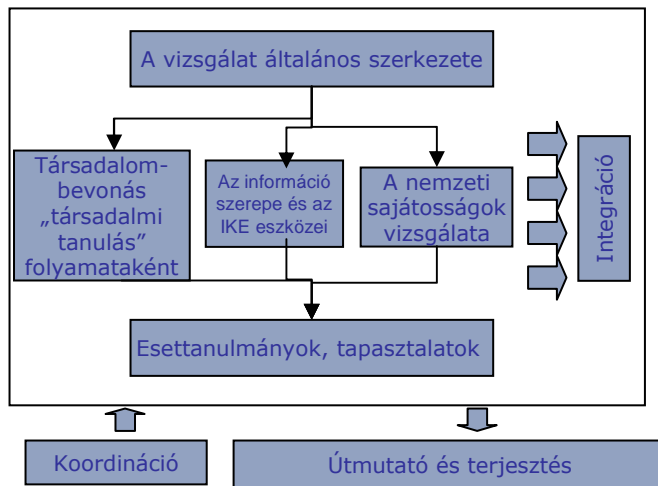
A vizsgálat általános szerkezete

Társadalom-bevonás „társadalmi tanulás” folyamataként

Az információ szerepe és az IKE eszközei

A nemzeti sajátosságok vizsgálata

Integráció

Esettanulmányok, tapasztalatok

Koordináció

Útmutató és terjesztés